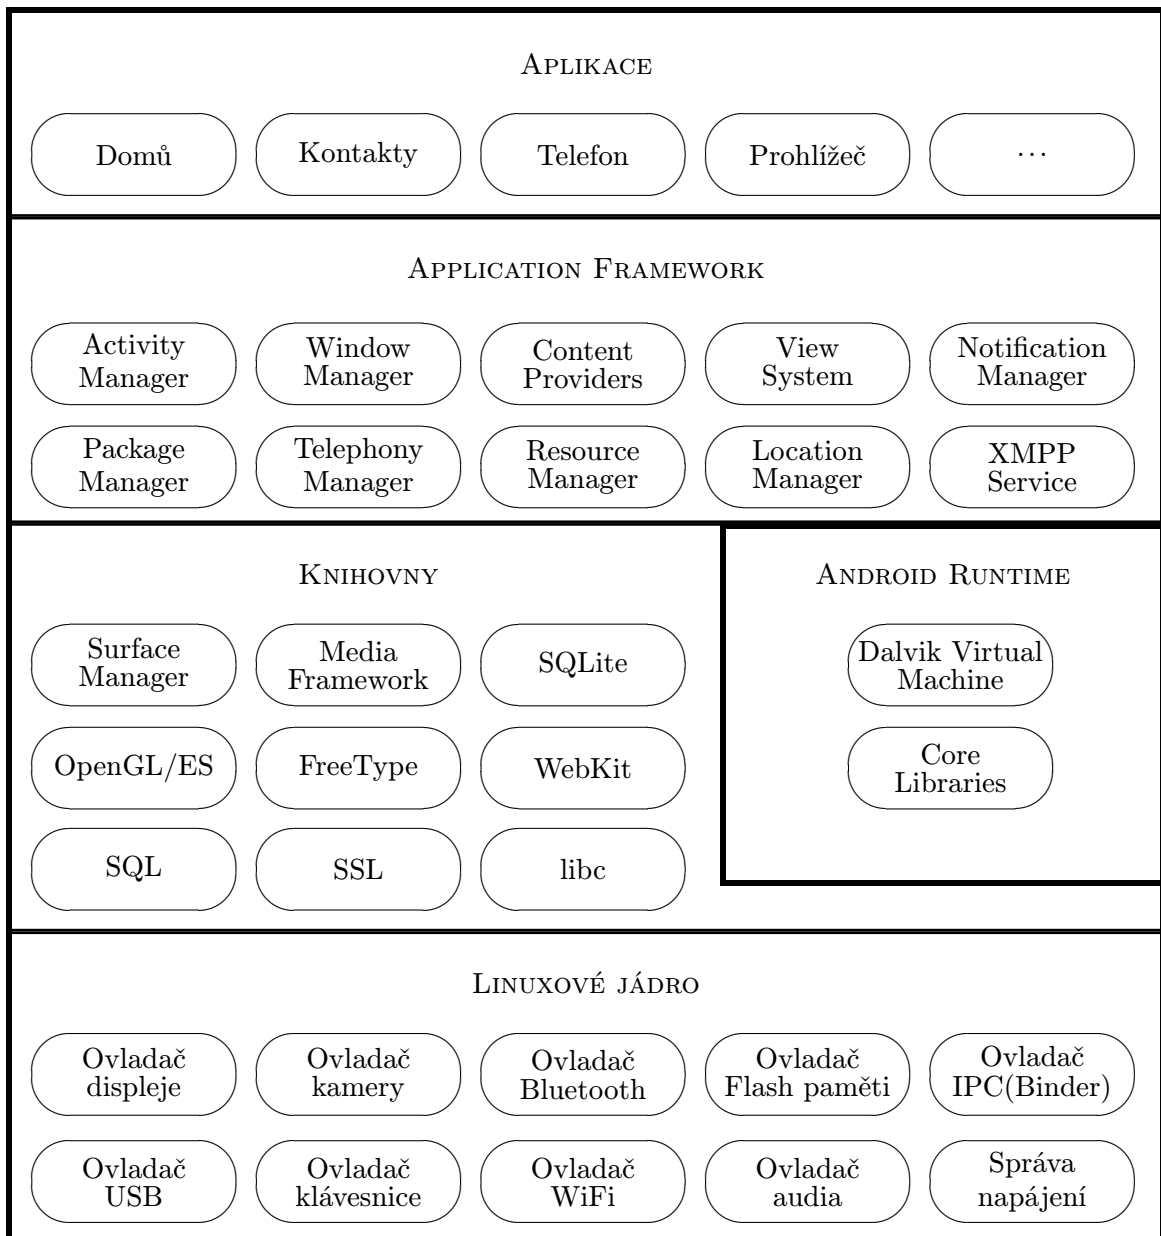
Aplikace

Domů
Kontakty
Telefon
Prohlížeč
$\cdots$

Application Framework

Activity Manager
Window Manager
Content Providers
View System
Notification Manager
Package Manager
Telephony Manager
Resource Manager
Location Manager
XMPP Service

Knihovny

Surface Manager
Media Framework
SQLite
OpenGL/ES
FreeType
WebKit
SQL
SSL
libc

Android Runtime

Dalvik Virtual Machine
Core Libraries

Linuxové jádro

Ovladač displeje
Ovladač kamery
Ovladač Bluetooth
Ovladač Flash paměti
Ovladač IPC(Binder)
Ovladač USB
Ovladač klávesnice
Ovladač WiFi
Ovladač audia
Správa napájení